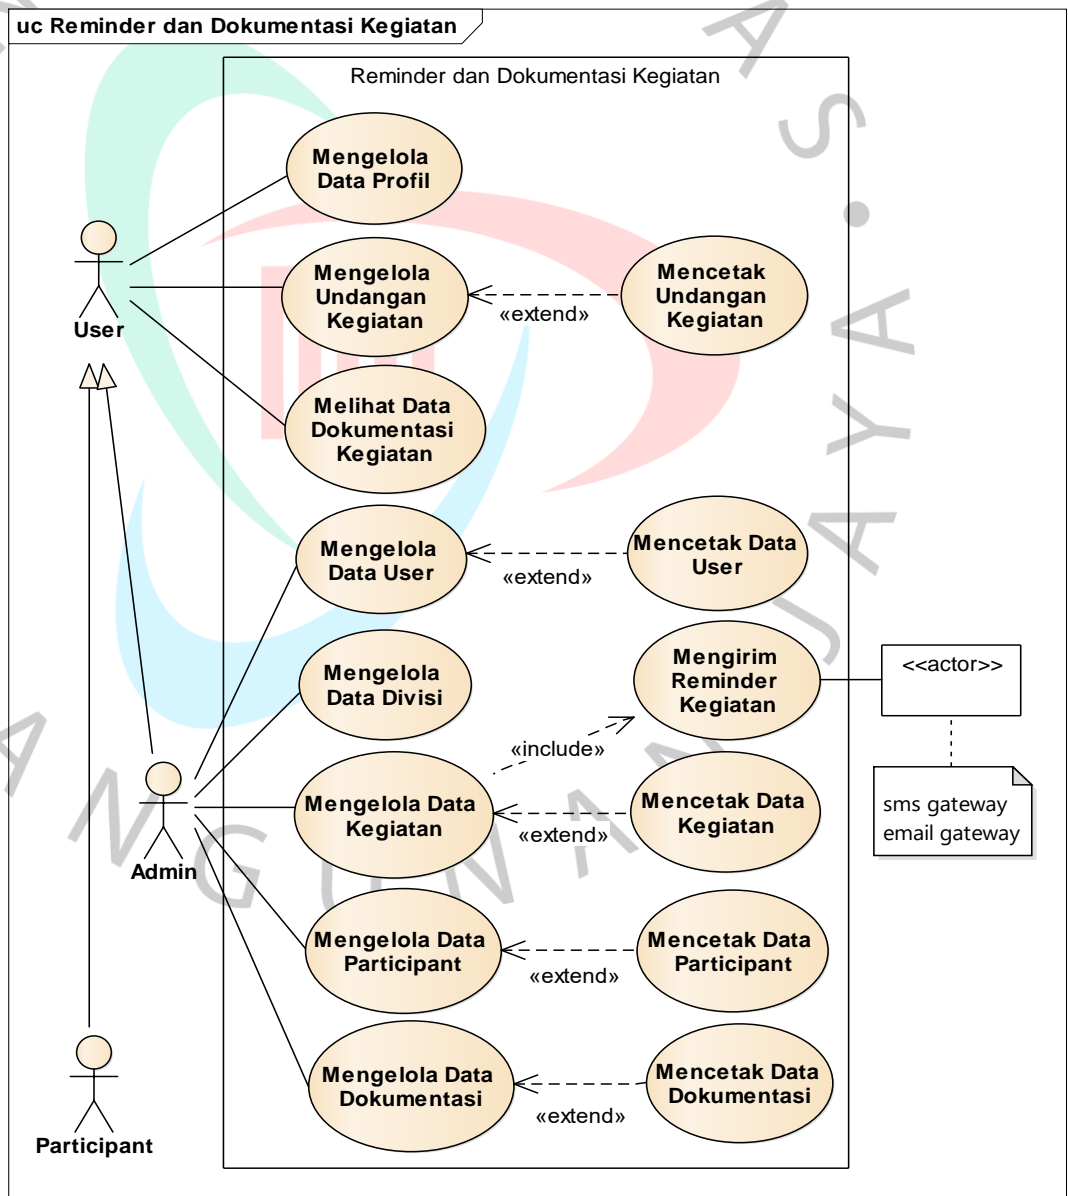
uc Reminder dan Dokumentasi Kegiatan

Reminder dan Dokumentasi Kegiatan

User

Mengelola Data Profil

Mengelola Undangan Kegiatan

«extend»

Mencetak Undangan Kegiatan

Melihat Data Dokumentasi Kegiatan

Mengelola Data User

«extend»

Mencetak Data User

Mengelola Data Divisi

Mengirim Reminder Kegiatan

<<actor>>

sms gateway
email gateway

«include»

Admin

Mengelola Data Kegiatan

«extend»

Mencetak Data Kegiatan

Mengelola Data Participant

«extend»

Mencetak Data Participant

Mengelola Data Dokumentasi

«extend»

Mencetak Data Dokumentasi

Participant